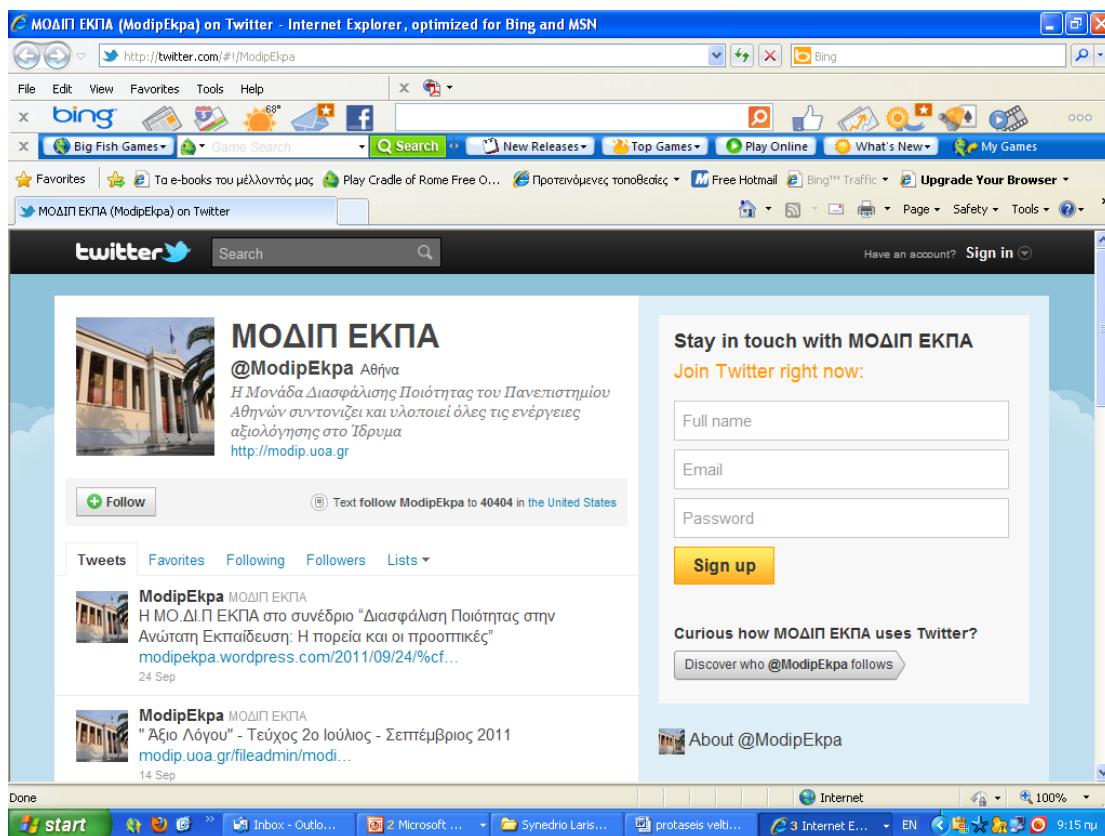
ΜΟΔΙΠ ΕΚΠΑ (ModipEkpa) on Twitter - Internet Explorer, optimized for Bing and MSN

http://twitter.com/#!/ModipEkpa

Bing

File Edit View Favorites Tools Help

bing 68°

Big Fish Games Game Search Search New Releases Top Games Play Online What's New My Games

Favorites Τα e-books του μέλλοντός μας Play Cradle of Rome Free O... Προτεινόμενες τοποθεσίες Free Hotmail Bing™ Traffic Upgrade Your Browser

ΜΟΔΙΠ ΕΚΠΑ (ModipEkpa) on Twitter

Page Safety Tools

twitter Search Have an account? Sign in

ΜΟΔΙΠ ΕΚΠΑ
@ModipEkpa Αθήνα
Η Μονάδα Διασφάλισης Ποιότητας του Πανεπιστημίου Αθηνών συντονιζει και υλοποιεί όλες τις ενέργειες αξιολόγησης στο Ίδρυμα
http://modip.uoa.gr

Follow

Text follow ModipEkpa to 40404 in the United States

Tweets Favorites Following Followers Lists

ModipEkpa ΜΟΔΙΠ ΕΚΠΑ
Η ΜΟ.ΔΙ.Π ΕΚΠΑ στο συνέδριο "Διασφάλιση Ποιότητας στην Ανώτατη Εκπαίδευση: Η πορεία και οι προοπτικές" modipekpa.wordpress.com/2011/09/24/%cf...
24 Sep

ModipEkpa ΜΟΔΙΠ ΕΚΠΑ
" Άξιο Λόγου" - Τεύχος 2ο Ιούλιος - Σεπτέμβριος 2011 modip.uoa.gr/fileadmin/modi...
14 Sep

Stay in touch with ΜΟΔΙΠ ΕΚΠΑ
Join Twitter right now:

Full name
Email
Password

Sign up

Curious how ΜΟΔΙΠ ΕΚΠΑ uses Twitter?
Discover who @ModipEkpa follows

About @ModipEkpa

Done Internet 100%

start Inbox - Outlo... 2 Microsoft ... Synedrio Laris... protaseis velti... 3 Internet E... EN 9:15 πμ